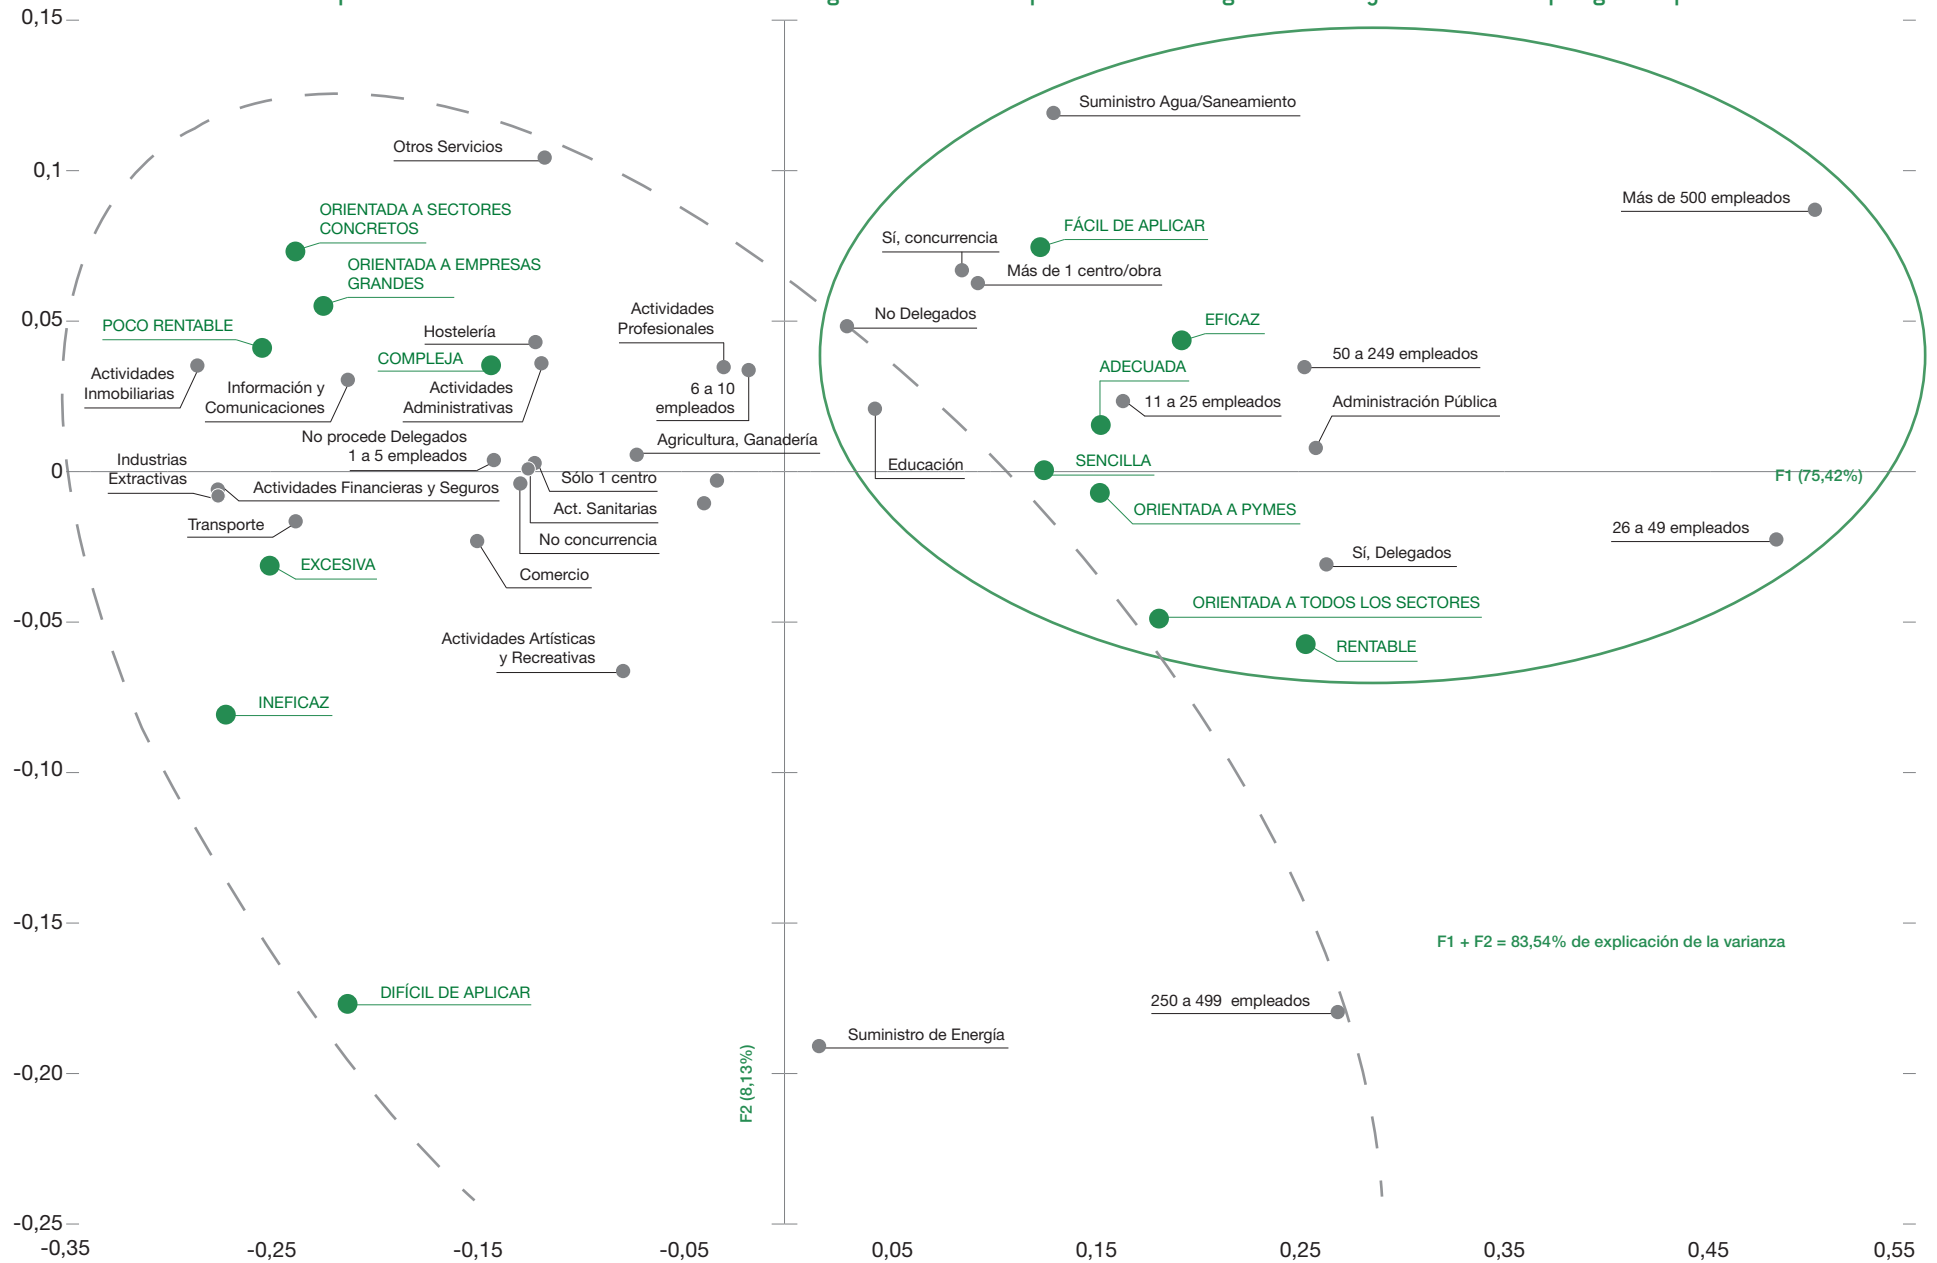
0,15
0,1
0,05
0
-0,05
-0,10
-0,15
-0,20
-0,25

Suministro Agua/Saneamiento
Otros Servicios
Más de 500 empleados
ORIENTADA A SECTORES CONCRETOS
FÁCIL DE APLICAR
Sí, concurrencia
Más de 1 centro/obra
ORIENTADA A EMPRESAS GRANDES
Actividades Profesionales
No Delegados
POCO RENTABLE
Hostelería
EFICAZ
COMPLEJA
50 a 249 empleados
ADECUADA
Actividades Inmobiliarias
Información y Comunicaciones
Actividades Administrativas
6 a 10 empleados
11 a 25 empleados
Administración Pública
No procede Delegados
1 a 5 empleados
Agricultura, Ganadería
Industrias Extractivas
Educación
SENCILLA
Sólo 1 centro
F1 (75,42%)
Actividades Financieras y Seguros
ORIENTADA A PYMES
Act. Sanitarias
Transporte
26 a 49 empleados
No concurrencia
Sí, Delegados
EXCESIVA
Comercio
ORIENTADA A TODOS LOS SECTORES
RENTABLE
Actividades Artísticas y Recreativas
INEFICAZ
F1 + F2 = 83,54% de explicación de la varianza
DIFÍCIL DE APLICAR
250 a 499 empleados
Suministro de Energía
F2 (8,13%)

-0,35
-0,25
-0,15
-0,05
0,05
0,15
0,25
0,35
0,45
0,55